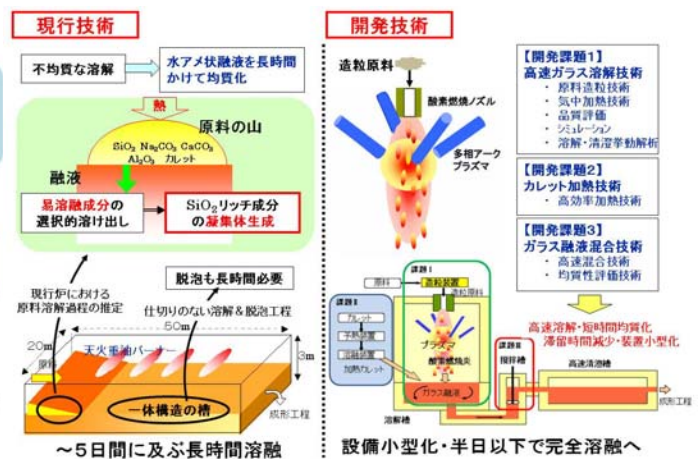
現行技術

不均質な溶解

水アメ状融液を長時間かけて均質化

熱

原料の山

$SiO_2$ $Na_2CO_3$ $CaCO_3$ $Al_2O_3$ カレット

融液

易溶融成分の選択的溶け出し

$SiO_2$リッチ成分の凝集体生成

現行炉における原料溶解過程の推定

脱泡も長時間必要

仕切りのない溶解＆脱泡工程

50m

20m

天火重油バーナー

3m

原料

一体構造の槽

成形工程

～5日間に及ぶ長時間溶融

開発技術

造粒原料

酸素燃焼ノズル

多相アーク プラズマ

【開発課題1】
高速ガラス溶解技術
・原料造粒技術
・気中加熱技術
・品質評価
・シミュレーション
・溶解・清澄挙動解析

【開発課題2】
カレット加熱技術
・高効率加熱技術

【開発課題3】
ガラス融液混合技術
・高速混合技術
・均質性評価技術

課題1

原料

造粒装置

プラズマ

酸素燃焼炎

ガラス融液

課題2

カレット

加熱カレット

課題3

撹拌槽

高速清澄槽

溶解槽

成形工程

高速溶解・短時間均質化
滞留時間減少・装置小型化

設備小型化・半日以下で完全溶融へ